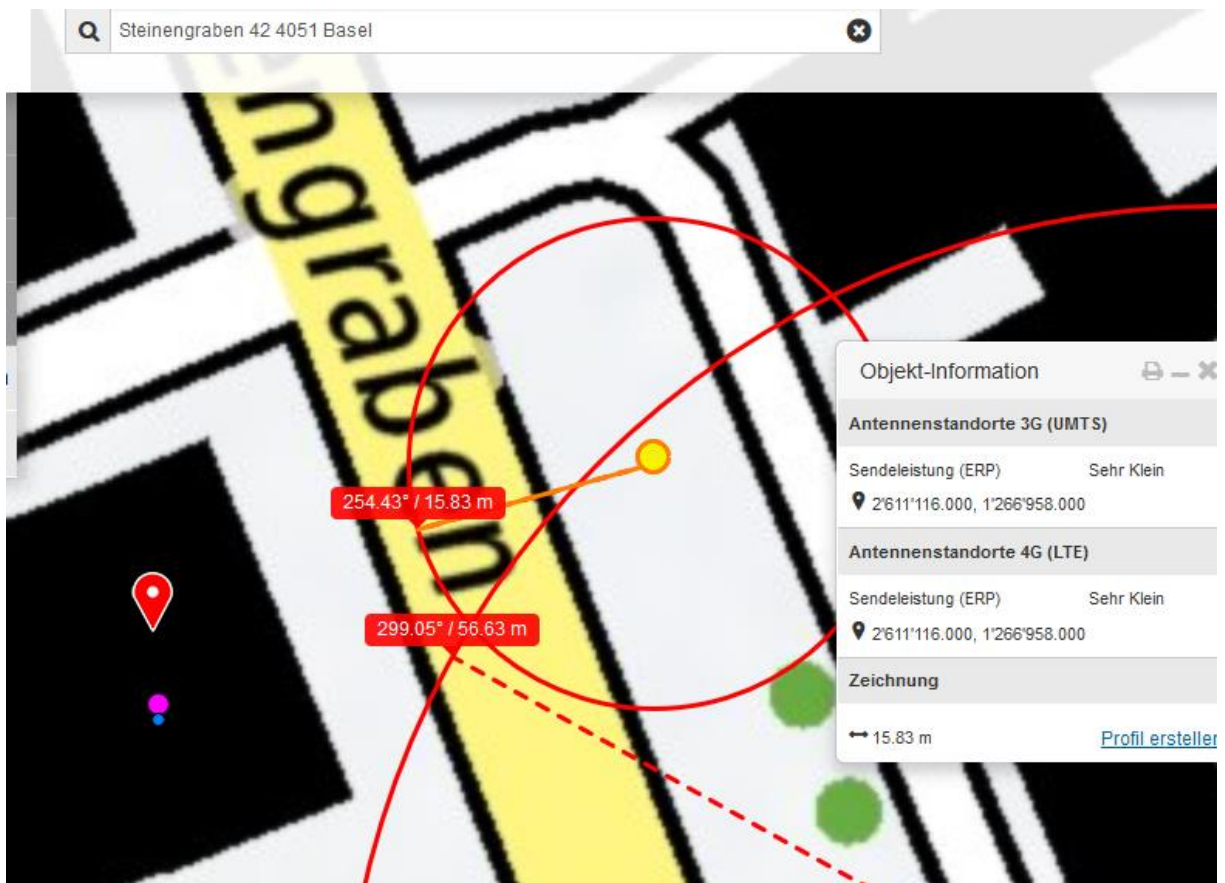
Steinengraben 42 4051 Basel

ngraben

254.43° / 15.83 m

299.05° / 56.63 m

Objekt-Information

Antennenstandorte 3G (UMTS)

Sendeleistung (ERP) Sehr Klein

2'611'116.000, 1'266'958.000

Antennenstandorte 4G (LTE)

Sendeleistung (ERP) Sehr Klein

2'611'116.000, 1'266'958.000

Zeichnung

15.83 m

Profil erstellen